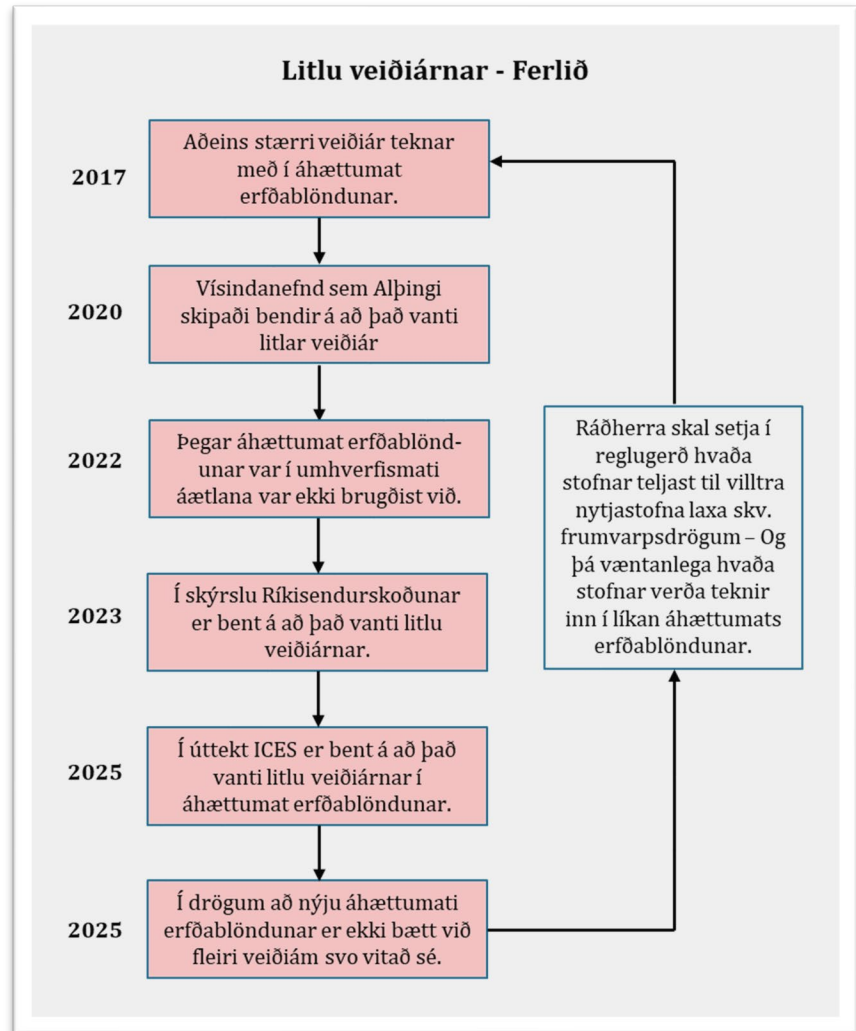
Litlu veiðiárnar - Ferlið

2017

Aðeins stærri veiðiár teknar með í áhættumat erfðablöndunar.

2020

Vísindanefnd sem Alþingi skipaði bendir á að það vanti litlar veiðiár

2022

Þegar áhættumat erfðablöndunar var í umhverfismati áætlana var ekki brugðist við.

2023

Í skýrslu Ríkisendurskoðunar er bent á að það vanti litlu veiðiárnar.

2025

Í úttekt ICES er bent á að það vanti litlu veiðiárnar í áhættumat erfðablöndunar.

2025

Í drögum að nýju áhættumati erfðablöndunar er ekki bætt við fleiri veiðiám svo vitað sé.

Ráðherra skal setja í reglugerð hvaða stofnar teljast til villtra nytjastofna laxa skv. frumvarpsdrögum – Og þá væntanlega hvaða stofnar verða teknir inn í líkan áhættumats erfðablöndunar.